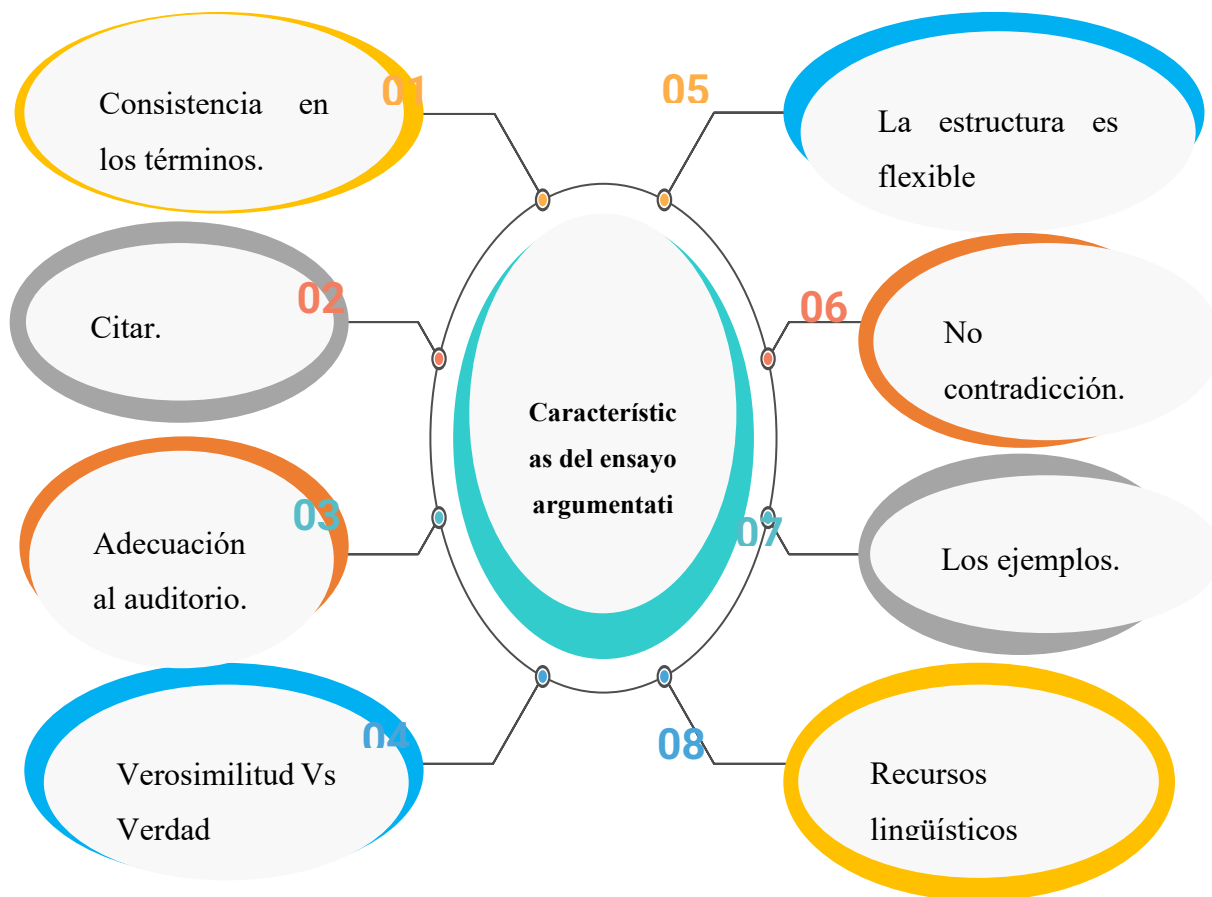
Características del ensayo argumentati

01
Consistencia en los términos.

02
Citar.

03
Adecuación al auditorio.

04
Verosimilitud Vs Verdad

05
La estructura es flexible

06
No contradicción.

07
Los ejemplos.

08
Recursos lingüísticos